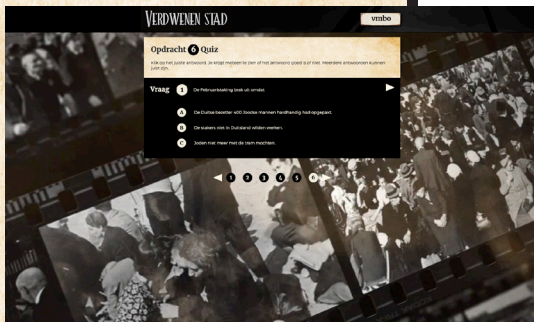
Verdwenen stad

vmbo

Opdracht 6 Quiz

Klik op het juiste antwoord. Je krijgt meteen te zien of het antwoord goed is of niet. Meerdere antwoorden kunnen juist zijn.

Vraag 1 De Februaristaking brak uit omdat

A De Duitse bezetter 400 Joodse mannen hardhandig had opgepakt.

B De stakers niet in Duitsland wilden werken.

C Joden niet meer met de tram mochten.

1 2 3 4 5 6